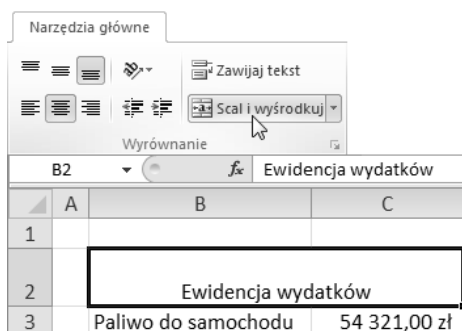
Narzędzia główne

Zawijaj tekst

Scal i wyśrodkuj

Wyrównanie

B2

$f_x$ Ewidencja wydatków

| | A | B | C |
|---|---|---|---|
| 1 | | | |
| 2 | | Ewidencja wydatków | |
| 3 | | Paliwo do samochodu | 54 321,00 zł |